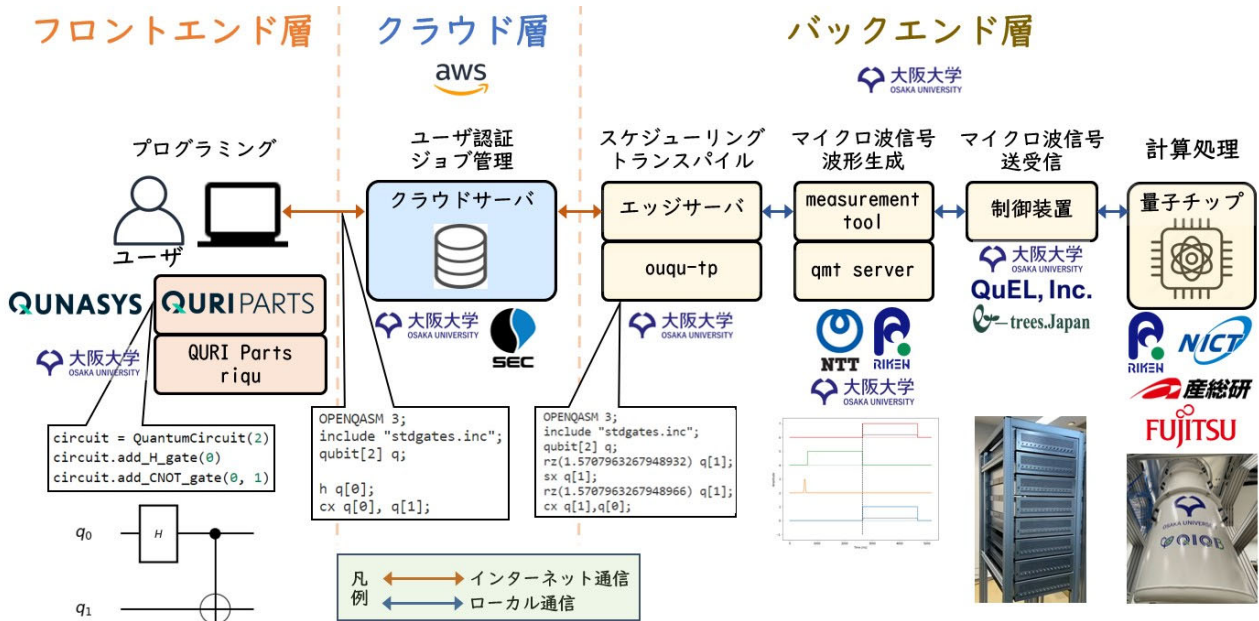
フロントエンド層

クラウド層

バックエンド層

aws

大阪大学
OSAKA UNIVERSITY

プログラミング

ユーザ

ユーザ認証
ジョブ管理

クラウドサーバ

スケジューリング
トランスパイル

エッジサーバ

ouqu-tp

マイクロ波信号
波形生成

measurement tool

qmt server

マイクロ波信号
送受信

制御装置

計算処理

量子チップ

QUNASYS

QURI PARTS

QURI Parts
riqu

大阪大学
OSAKA UNIVERSITY

大阪大学
OSAKA UNIVERSITY

SEC

大阪大学
OSAKA UNIVERSITY

NTT

RIKEN

大阪大学
OSAKA UNIVERSITY

大阪大学
OSAKA UNIVERSITY

QuEL, Inc.

trees.Japan

RIKEN

NICT

産総研

FUJITSU

circuit = QuantumCircuit(2)
circuit.add_H_gate(0)
circuit.add_CNOT_gate(0, 1)

$q_0$

H

$q_1$

OPENQASM 3;
include "stdgates.inc";
qubit[2] q;

h q[0];
cx q[0], q[1];

OPENQASM 3;
include "stdgates.inc";
qubit[2] q;
rz(1.5707963267948932) q[1];
sx q[1];
rz(1.5707963267948966) q[1];
cx q[1],q[0];

凡例

インターネット通信

ローカル通信

OSAKA UNIVERSITY